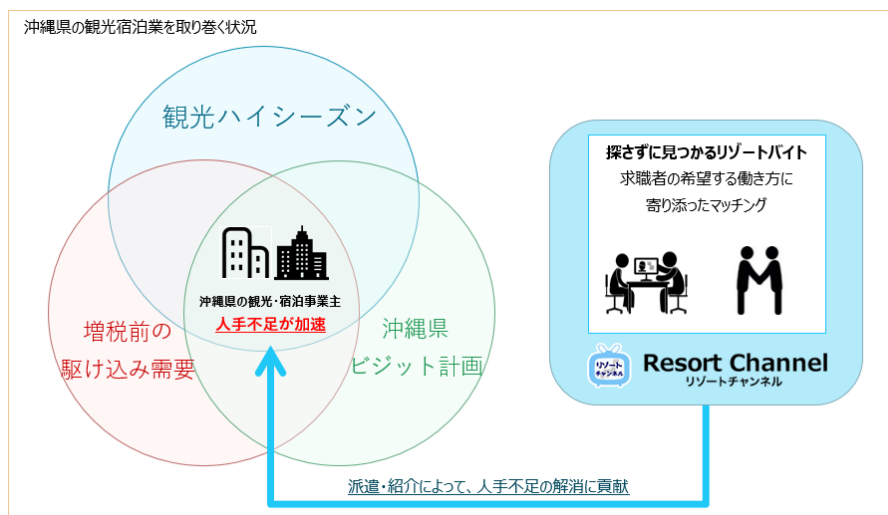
沖縄県の観光宿泊業を取り巻く状況

観光ハイシーズン

増税前の
駆け込み需要

沖縄県の観光・宿泊事業主
人手不足が加速

沖縄県
ビジット計画

探さずに見つかるリゾートバイト
求職者の希望する働き方に
寄り添ったマッチング

リゾート
チャンネル

Resort Channel
リゾートチャンネル

派遣・紹介によって、人手不足の解消に貢献